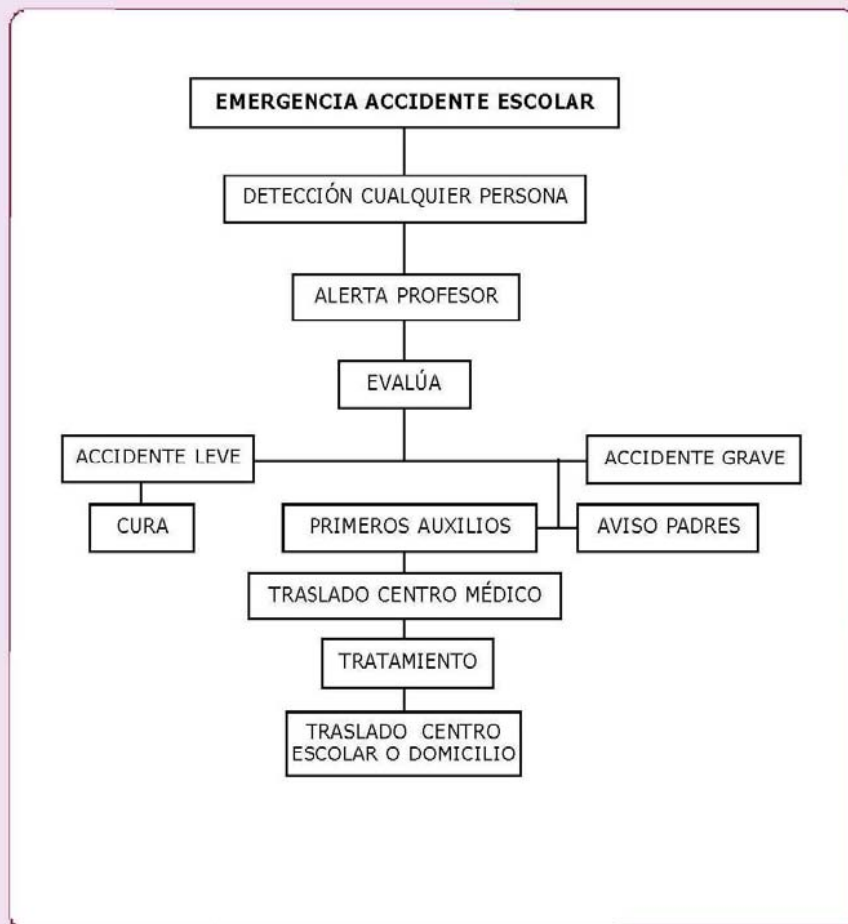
EMERGENCIA ACCIDENTE ESCOLAR

DETECCIÓN CUALQUIER PERSONA

ALERTA PROFESOR

EVALÚA

ACCIDENTE LEVE

ACCIDENTE GRAVE

CURA

PRIMEROS AUXILIOS

AVISO PADRES

TRASLADO CENTRO MÉDICO

TRATAMIENTO

TRASLADO CENTRO ESCOLAR O DOMICILIO